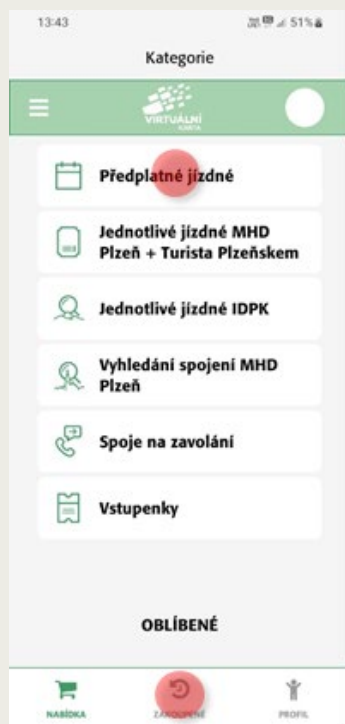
13:43

51%

Kategorie

VIRTUÁLNÍ KARTA

Předplatné jízdné

Jednotlivé jízdné MHD Plzeň + Turista Plzeňskem

Jednotlivé jízdné IDPK

Vyhledání spojení MHD Plzeň

Spoje na zavolání

Vstupenky

OBLÍBENÉ

NABÍDKA

ZAKOUPENÉ

PROFIL